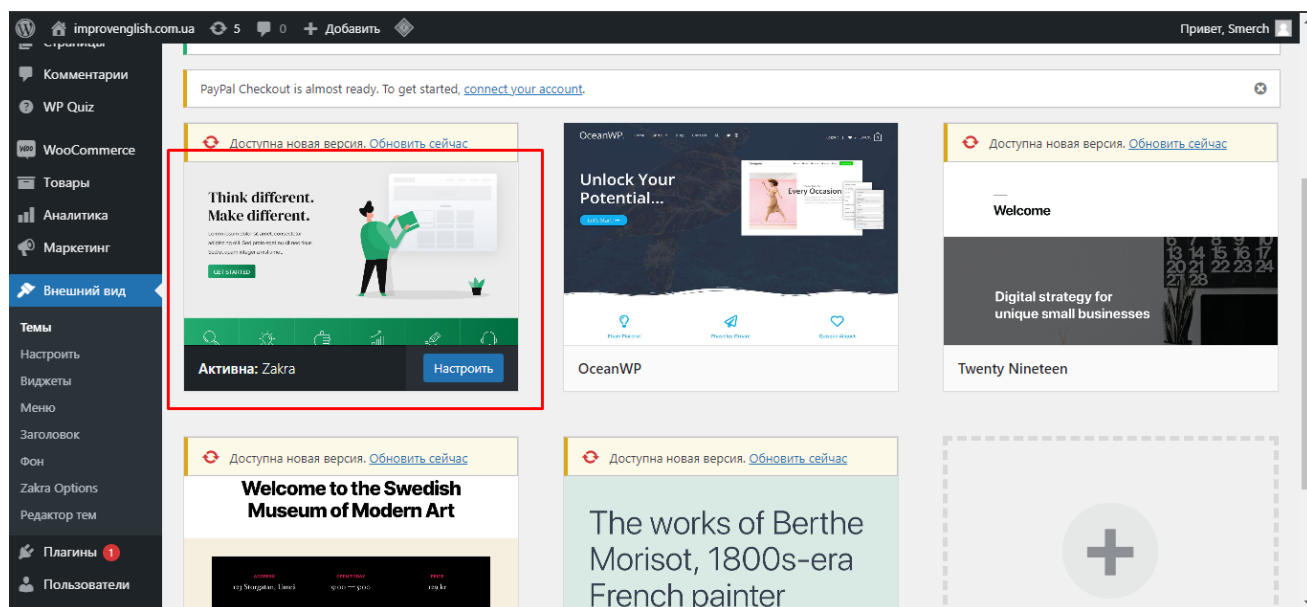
improvenglish.com.ua 5 0 Добавить
Привет, Smerch

Страницы
Комментарии
WP Quiz
WooCommerce
Товары
Аналитика
Маркетинг
Внешний вид
Темы
Настроить
Виджеты
Меню
Заголовок
Фон
Zakra Options
Редактор тем
Плагины 1
Пользователи

PayPal Checkout is almost ready. To get started, connect your account.

Доступна новая версия. Обновить сейчас

Think different. Make different.

GET STARTED

Активна: Zakra
Настроить

OceanWP

Unlock Your Potential...

Every Occasion

OceanWP

Доступна новая версия. Обновить сейчас

Welcome

Digital strategy for unique small businesses

Twenty Nineteen

Доступна новая версия. Обновить сейчас

Welcome to the Swedish Museum of Modern Art

Доступна новая версия. Обновить сейчас

The works of Berthe Morisot, 1800s-era French painter